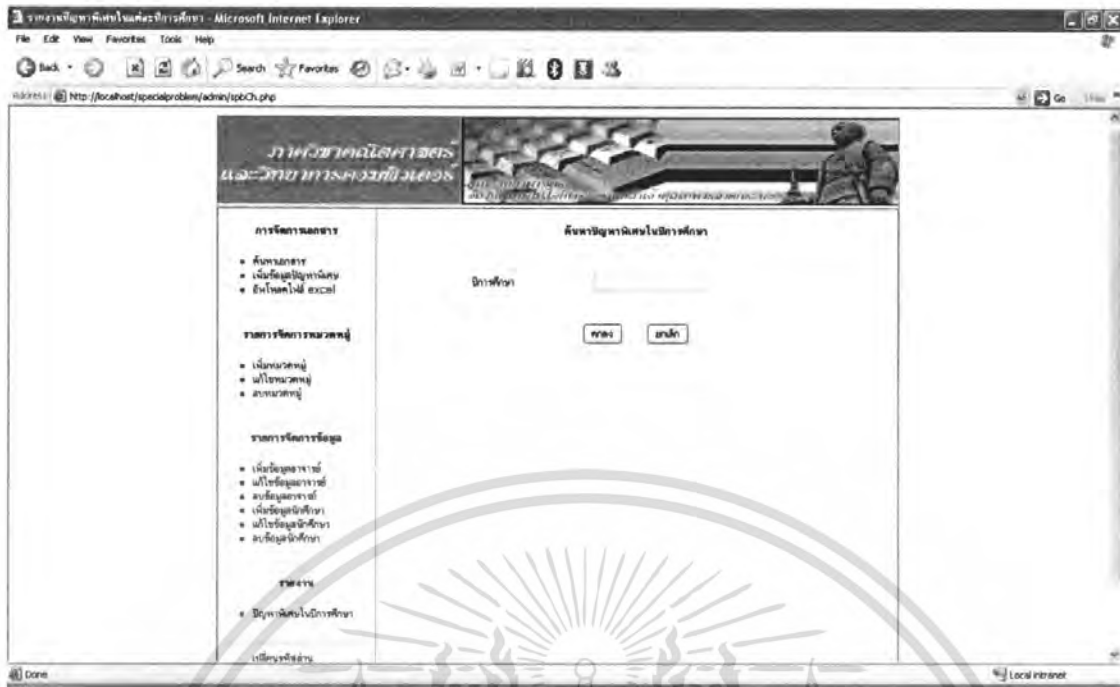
รายงานปัญหาพิเศษในแต่ละปีการศึกษา - Microsoft Internet Explorer

File Edit View Favorites Tools Help

Back Search Favorites

Address http://localhost/specialproblem/admin/spbCh.php

Go

ภาควิชาคณิตศาสตร์ และวิทยาการคอมพิวเตอร์

การจัดการเอกสาร

• ค้นหาเอกสาร
• เพิ่มข้อมูลปัญหาพิเศษ
• อัพโหลดไฟล์ excel

รายการจัดการหมวดหมู่

• เพิ่มหมวดหมู่
• แก้ไขหมวดหมู่
• ลบหมวดหมู่

รายการจัดการข้อมูล

• เพิ่มข้อมูลอาจารย์
• แก้ไขข้อมูลอาจารย์
• ลบข้อมูลอาจารย์
• เพิ่มข้อมูลนักศึกษา
• แก้ไขข้อมูลนักศึกษา
• ลบข้อมูลนักศึกษา

รายงาน

• ปัญหาพิเศษในปีการศึกษา

เปลี่ยนรหัสผ่าน

ค้นหาปัญหาพิเศษในปีการศึกษา

ปีการศึกษา

ตกลง ยกเลิก

Done

Local intranet